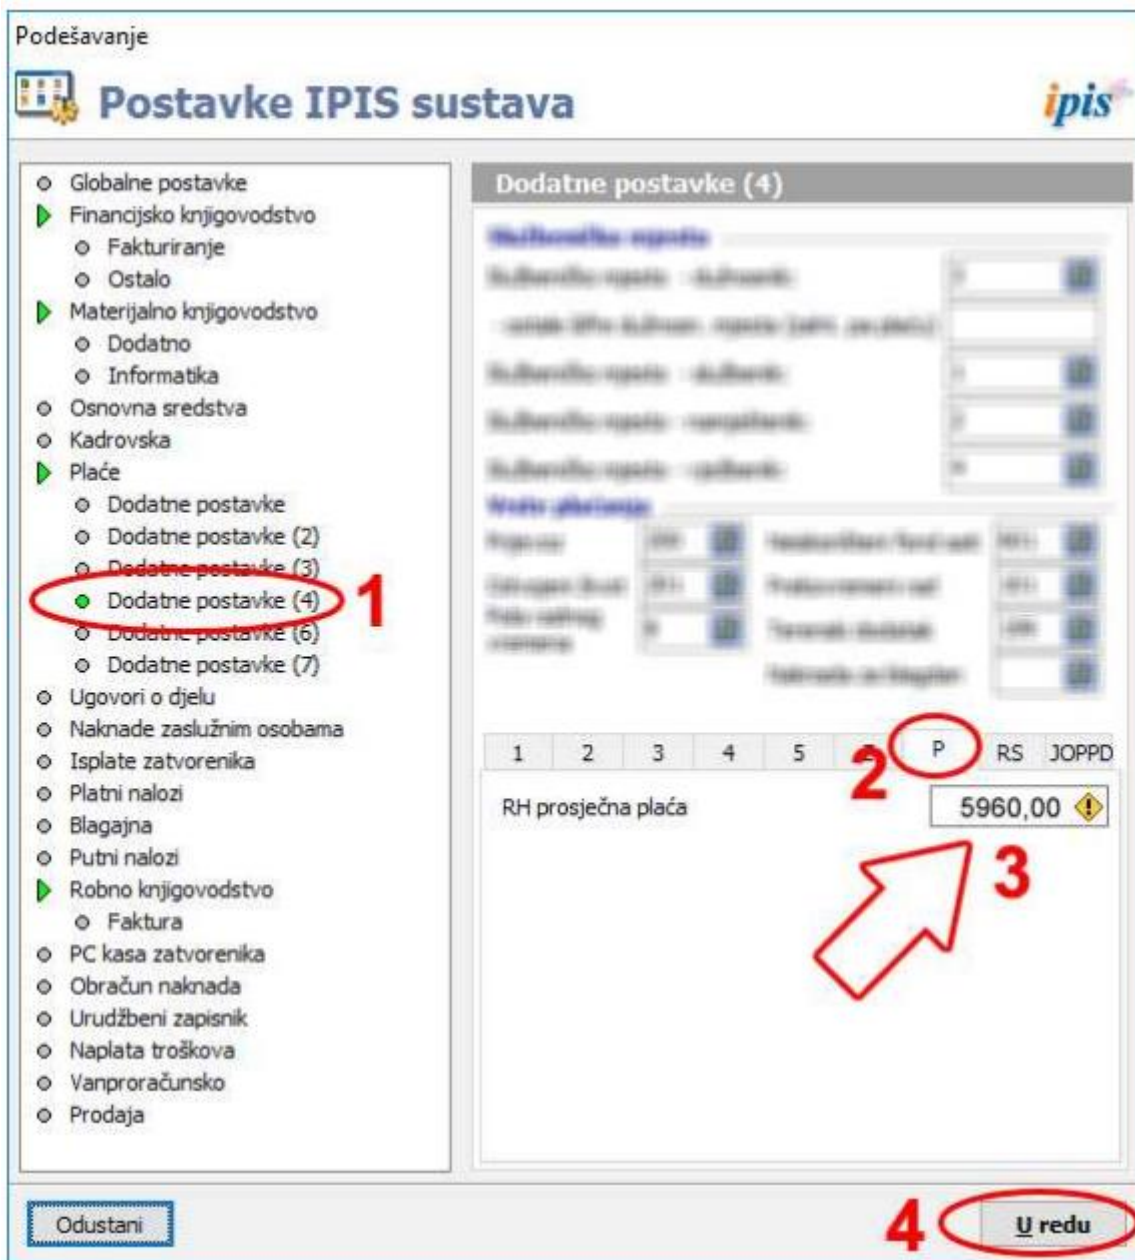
Podešavanje

Postavke IPIS sustava

ipis

Globalne postavke
Financijsko knjigovodstvo
Fakturiranje
Ostalo
Materijalno knjigovodstvo
Dodatno
Informatika
Osnovna sredstva
Kadrovska
Plaće
Dodatne postavke
Dodatne postavke (2)
Dodatne postavke (3)
Dodatne postavke (4)
Dodatne postavke (6)
Dodatne postavke (7)
Ugovori o djelu
Naknade zaslužnim osobama
Isplate zatvorenika
Platni nalozi
Blagajna
Putni nalozi
Robno knjigovodstvo
Faktura
PC kasa zatvorenika
Obračun naknada
Urudžbeni zapisnik
Naplata troškova
Vanproračunsko
Prodaja

1

Dodatne postavke (4)

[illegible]

| 1 | 2 | 3 | 4 | 5 | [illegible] | P | RS | JOPPD |
|---|---|---|---|---|---|---|---|---|

2

RH prosječna plaća 5960,00

3

Odustani

4

U redu